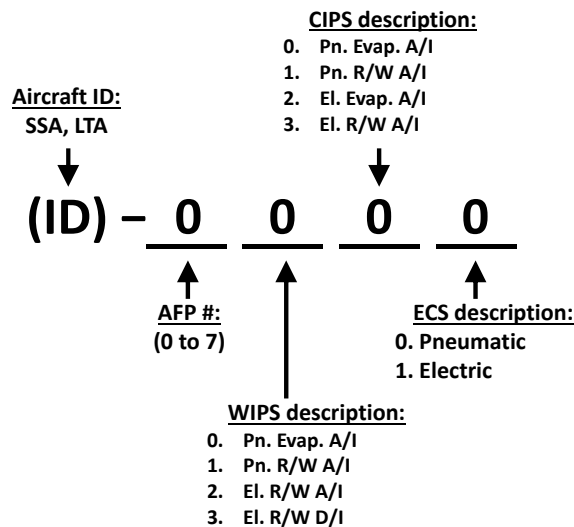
CIPS description:
0. Pn. Evap. A/I
1. Pn. R/W A/I
2. El. Evap. A/I
3. El. R/W A/I

Aircraft ID:
SSA, LTA

(ID) – 0 0 0 0

AFP #:
(0 to 7)

ECS description:
0. Pneumatic
1. Electric

WIPS description:
0. Pn. Evap. A/I
1. Pn. R/W A/I
2. El. R/W A/I
3. El. R/W D/I